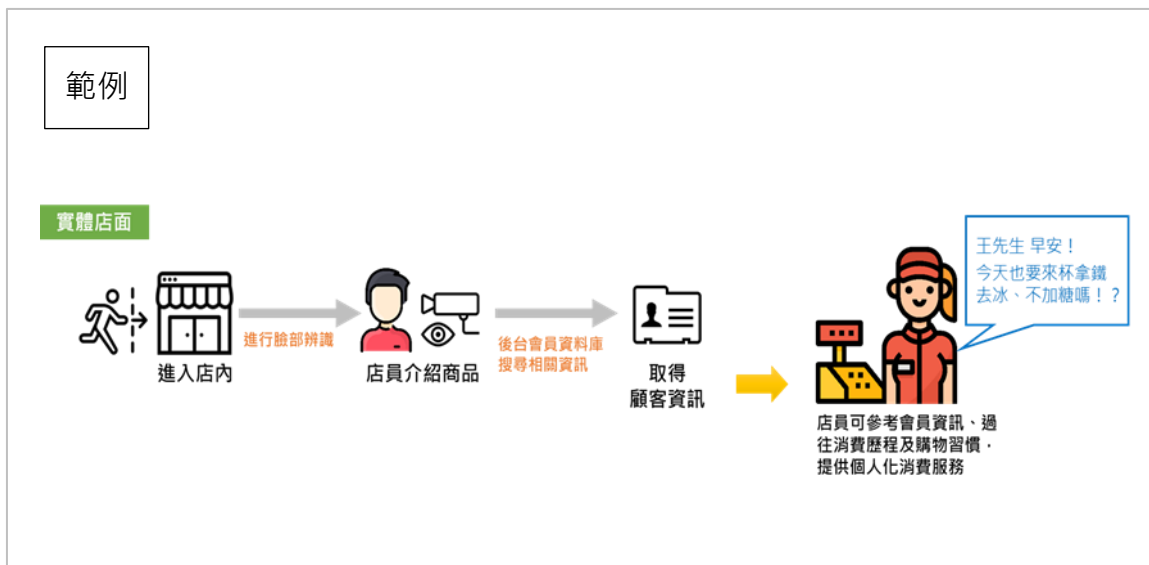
範例

實體店面

進入店內

進行臉部辨識

店員介紹商品

後台會員資料庫搜尋相關資訊

取得顧客資訊

王先生 早安！
今天也要來杯拿鐵去冰、不加糖嗎！？

店員可參考會員資訊、過往消費歷程及購物習慣，提供個人化消費服務